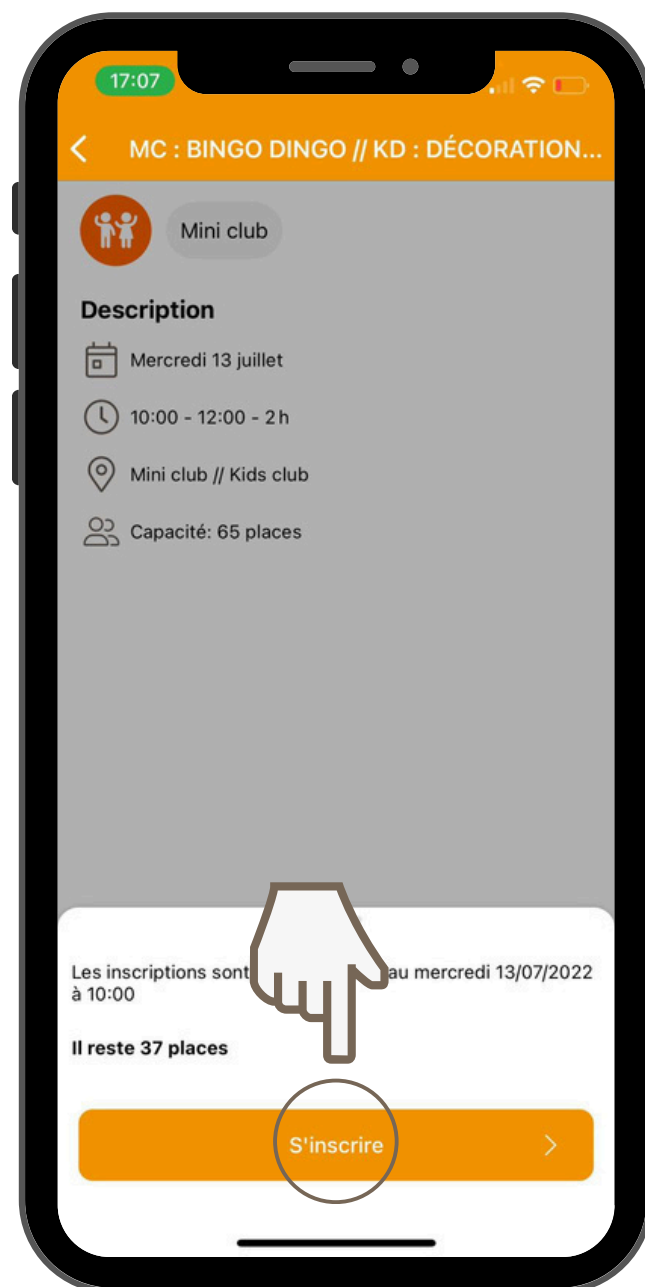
17:07

MC : BINGO DINGO // KD : DÉCORATION...

Mini club

Description

Mercredi 13 juillet

10:00 - 12:00 - 2 h

Mini club // Kids club

Capacité: 65 places

Les inscriptions sont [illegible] au mercredi 13/07/2022 à 10:00

Il reste 37 places

S'inscrire